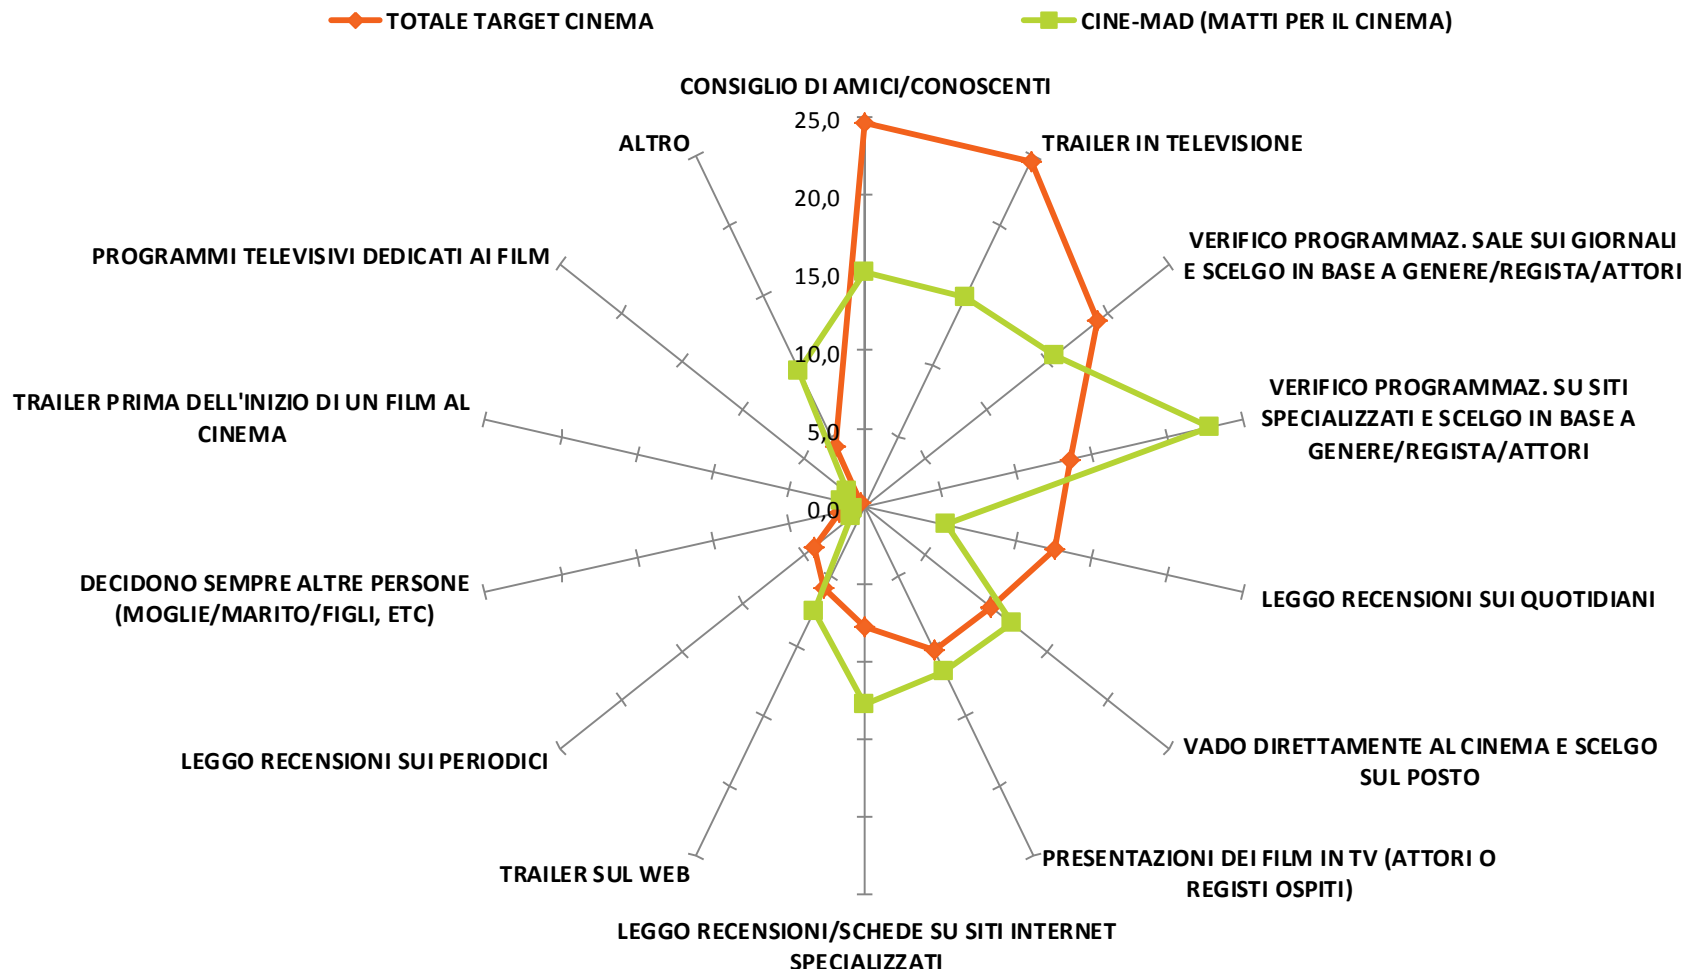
TOTALE TARGET CINEMA
CINE-MAD (MATTI PER IL CINEMA)

CONSIGLIO DI AMICI/CONOSCENTI
25,0
20,0
15,0
10,0
5,0
0,0
TRAILER IN TELEVISIONE
VERIFICO PROGRAMMAZ. SALE SUI GIORNALI E SCELGO IN BASE A GENERE/REGISTA/ATTORI
VERIFICO PROGRAMMAZ. SU SITI SPECIALIZZATI E SCELGO IN BASE A GENERE/REGISTA/ATTORI
LEGGO RECENSIONI SUI QUOTIDIANI
VADO DIRETTAMENTE AL CINEMA E SCELGO SUL POSTO
PRESENTAZIONI DEI FILM IN TV (ATTORI O REGISTI OSPITI)
LEGGO RECENSIONI/SCHEDE SU SITI INTERNET SPECIALIZZATI
TRAILER SUL WEB
LEGGO RECENSIONI SUI PERIODICI
DECIDONO SEMPRE ALTRE PERSONE (MOGLIE/MARITO/FIGLI, ETC)
TRAILER PRIMA DELL'INIZIO DI UN FILM AL CINEMA
PROGRAMMI TELEVISIVI DEDICATI AI FILM
ALTRO